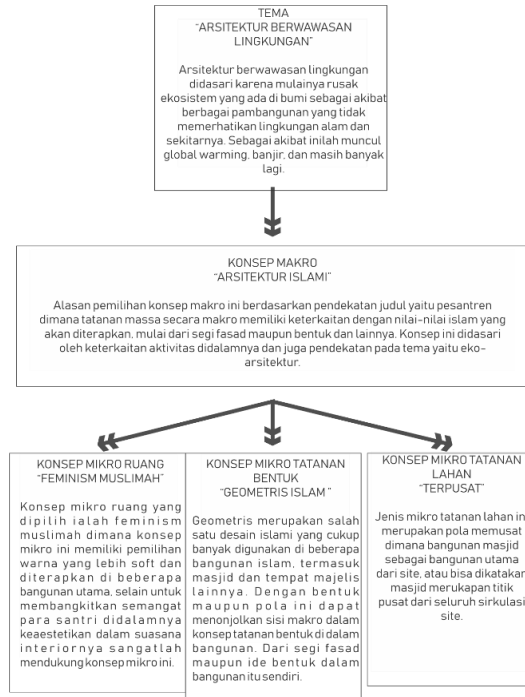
TEMA
"ARSITEKTUR BERWAWASAN LINGKUNGAN"

Arsitektur berwawasan lingkungan didasari karena mulainya rusak ekosistem yang ada di bumi sebagai akibat berbagai pambangunan yang tidak memerhatikan lingkungan alam dan sekitarnya. Sebagai akibat inilah muncul global warming, banjir, dan masih banyak lagi.

KONSEP MAKRO
"ARSITEKTUR ISLAMI"

Alasan pemilihan konsep makro ini berdasarkan pendekatan judul yaitu pesantren dimana tatanan massa secara makro memiliki keterkaitan dengan nilai-nilai islam yang akan diterapkan, mulai dari segi fasad maupun bentuk dan lainnya. Konsep ini didasari oleh keterkaitan aktivitas didalamnya dan juga pendekatan pada tema yaitu eko-arsitektur.

KONSEP MIKRO RUANG
"FEMINISM MUSLIMAH"

Konsep mikro ruang yang dipilih ialah feminism muslimah dimana konsep mikro ini memiliki pemilihan warna yang lebih soft dan diterapkan di beberapa bangunan utama, selain untuk membangkitkan semangat para santri didalamnya keaestetikan dalam suasana interiornya sangatlah mendukung konsep mikro ini.

KONSEP MIKRO TATANAN BENTUK
"GEOMETRIS ISLAM"

Geometris merupakan salah satu desain islami yang cukup banyak digunakan di beberapa bangunan islam, termasuk masjid dan tempat majelis lainnya. Dengan bentuk maupun pola ini dapat menonjolkan sisi makro dalam konsep tatanan bentuk di dalam bangunan. Dari segi fasad maupun ide bentuk dalam bangunan itu sendiri.

KONSEP MIKRO TATANAN LAHAN
"TERPUSAT"

Jenis mikro tatanan lahan ini merupakan pola memusat dimana bangunan masjid sebagai bangunan utama dari site, atau bisa dikatakan masjid merukapan titik pusat dari seluruh sirkulasi site.